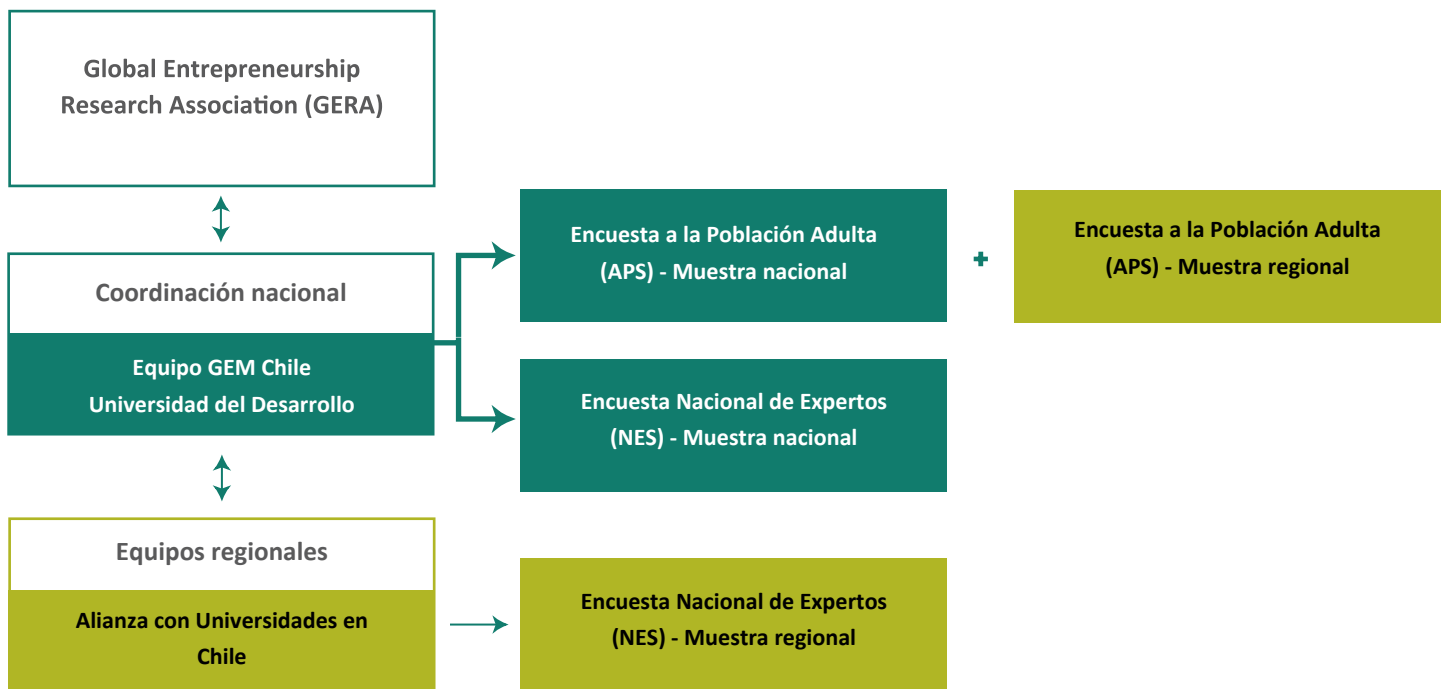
Global Entrepreneurship Research Association (GERA)

Coordinación nacional

Equipo GEM Chile
Universidad del Desarrollo

Equipos regionales

Alianza con Universidades en Chile

Encuesta a la Población Adulta (APS) - Muestra nacional

+

Encuesta a la Población Adulta (APS) - Muestra regional

Encuesta Nacional de Expertos (NES) - Muestra nacional

Encuesta Nacional de Expertos (NES) - Muestra regional